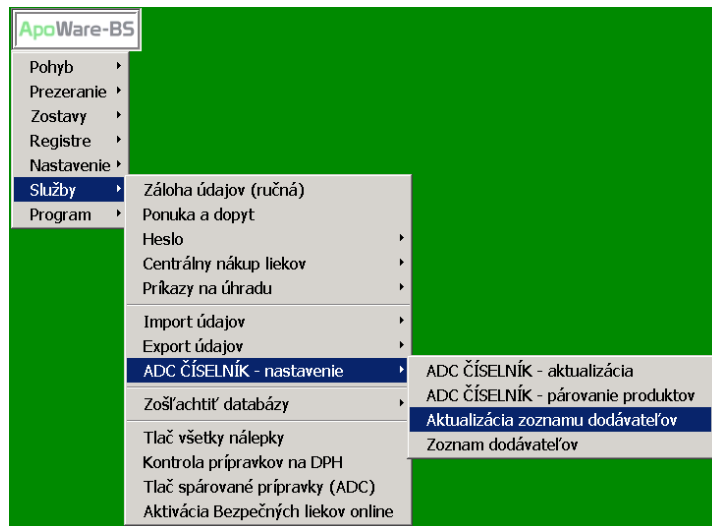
ApoWare-BS

Pohyb
Prezeranie
Zostavy
Registre
Nastavenie
Služby
Program

Záloha údajov (ručná)
Ponuka a dopyt
Heslo
Centrálny nákup liekov
Príkazy na úhradu
Import údajov
Export údajov
ADC ČÍSELNÍK - nastavenie
Zošľachtiť databázy
Tlač všetky nálepky
Kontrola prípravkov na DPH
Tlač spárované prípravky (ADC)
Aktivácia Bezpečných liekov online

ADC ČÍSELNÍK - aktualizácia
ADC ČÍSELNÍK - párovanie produktov
Aktualizácia zoznamu dodávateľov
Zoznam dodávateľov